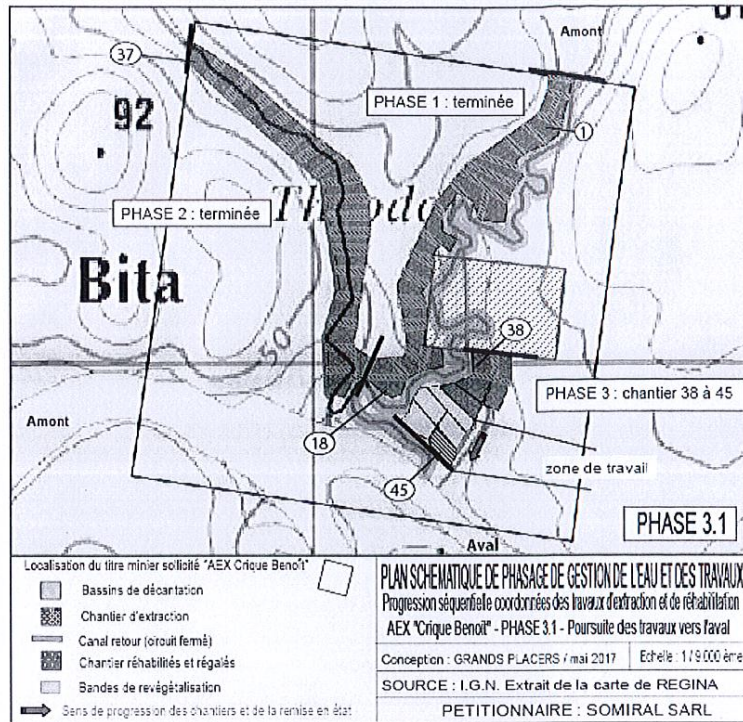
Amont

37

92

PHASE 1 : terminée

1

PHASE 2 : terminée

Théodo

Bita

50

38

PHASE 3 : chantier 38 à 45

Amont

18

zone de travail

45

PHASE 3.1

Aval

Localisation du titre minier sollicité "AEX Crique Benoît"

Bassins de décantation

Chantier d'extraction

Canal retour (circuit fermé)

Chantier réhabilités et régalés

Bandes de revégétalisation

Sens de progression des chantiers et de la remise en état

PLAN SCHEMATIQUE DE PHASAGE DE GESTION DE L'EAU ET DES TRAVAUX

Progression séquentielle coordonnées des travaux d'extraction et de réhabilitation

AEX "Crique Benoit" - PHASE 3.1 - Poursuite des travaux vers l'aval

| Conception : GRANDS PLACERS / mai 2017 | Echelle : 1/9.000 ème |
|---|---|

SOURCE : I.G.N. Extrait de la carte de REGINA

PETITIONNAIRE : SOMIRAL SARL